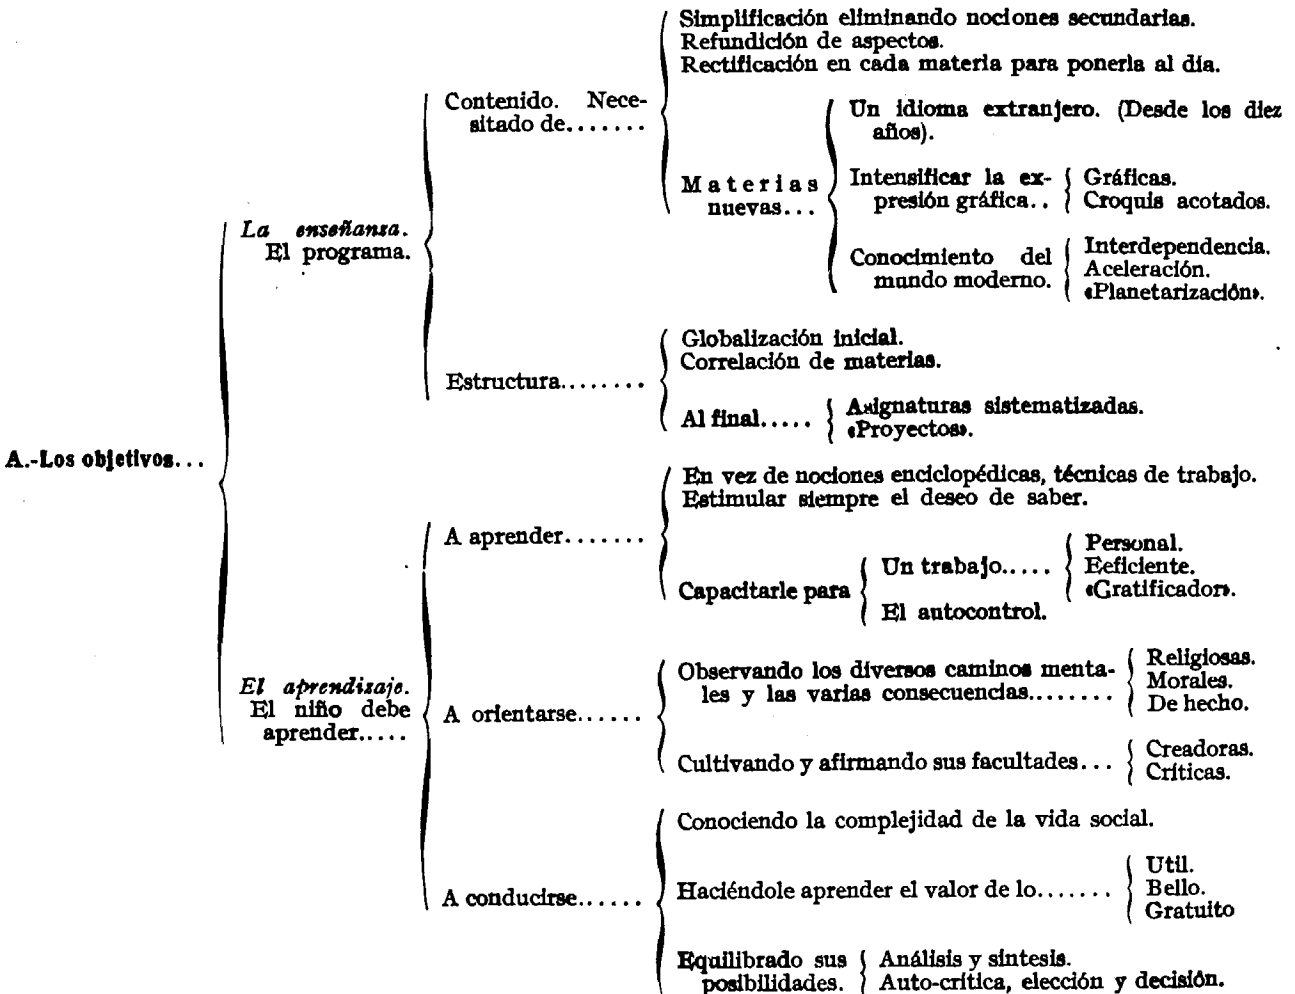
A.-Los objetivos...

La enseñanza. El programa.

Contenido. Necesitado de.......

Simplificación eliminando nociones secundarias.
Refundición de aspectos.
Rectificación en cada materia para ponerla al día.

Materias nuevas...

Un idioma extranjero. (Desde los diez años).

Intensificar la expresión gráfica..
Gráficas.
Croquis acotados.

Conocimiento del mundo moderno.
Interdependencia.
Aceleración.
«Planetarización».

Estructura........

Globalización inicial.
Correlación de materias.

Al final.....
Asignaturas sistematizadas.
«Proyectos».

El aprendizaje. El niño debe aprender.....

A aprender.......

En vez de nociones enciclopédicas, técnicas de trabajo.
Estimular siempre el deseo de saber.

Capacitarle para
Un trabajo.....
Personal.
Eeficiente.
«Gratificador».
El autocontrol.

A orientarse......

Observando los diversos caminos mentales y las varias consecuencias........
Religiosas.
Morales.
De hecho.

Cultivando y afirmando sus facultades...
Creadoras.
Críticas.

A conducirse......

Conociendo la complejidad de la vida social.

Haciéndole aprender el valor de lo.......
Util.
Bello.
Gratuito

Equilibrado sus posibilidades.
Análisis y síntesis.
Auto-crítica, elección y decisión.